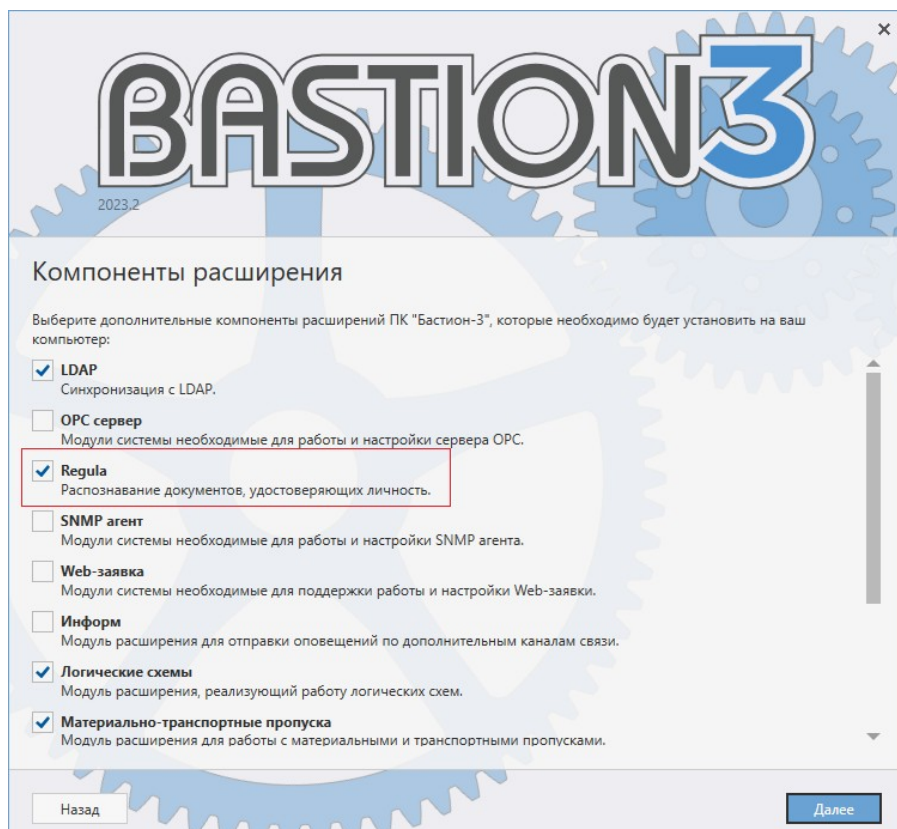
×

BASTION3

2023.2

Компоненты расширения

Выберите дополнительные компоненты расширений ПК "Бастион-3", которые необходимо будет установить на ваш компьютер:

LDAP
Синхронизация с LDAP.

OPC сервер
Модули системы необходимые для работы и настройки сервера OPC.

Regula
Распознавание документов, удостоверяющих личность.

SNMP агент
Модули системы необходимые для работы и настройки SNMP агента.

Web-заявка
Модули системы необходимые для поддержки работы и настройки Web-заявки.

Информ
Модуль расширения для отправки оповещений по дополнительным каналам связи.

Логические схемы
Модуль расширения, реализующий работу логических схем.

Материально-транспортные пропуска
Модуль расширения для работы с материальными и транспортными пропусками.

Назад

Далее